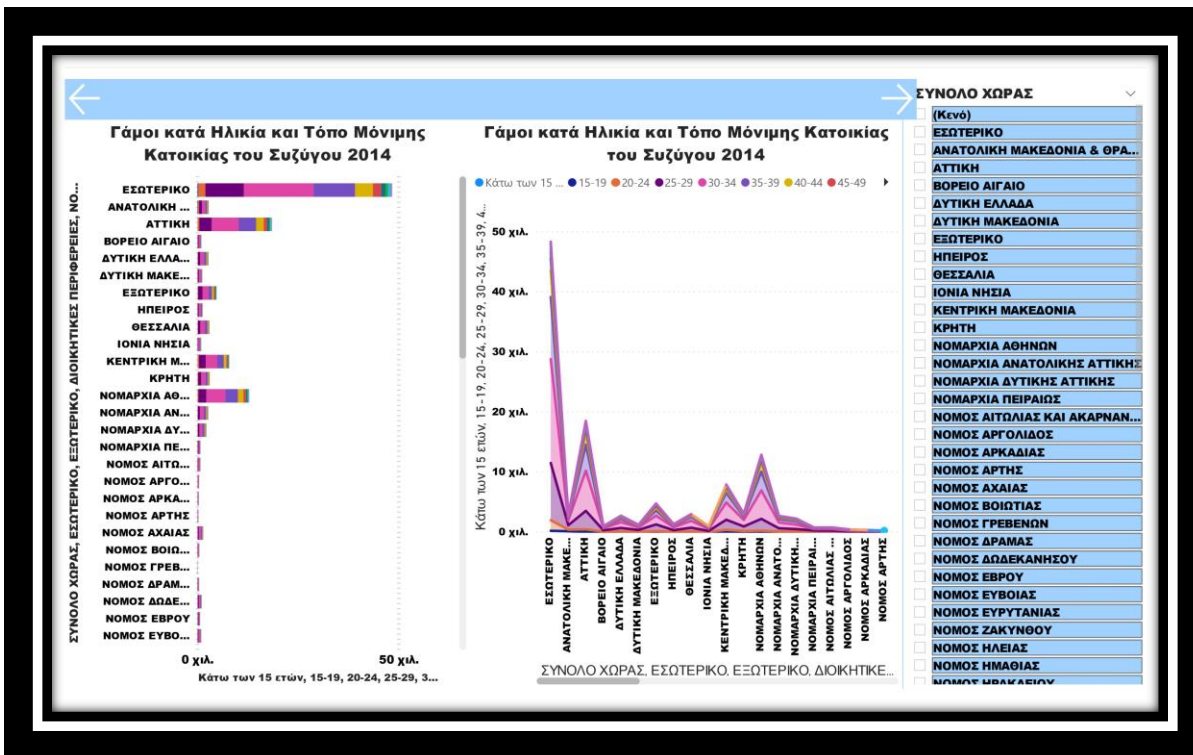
Γάμοι κατά Ηλικία και Τόπο Μόνιμης Κατοικίας του Συζύγου 2014

ΣΥΝΟΛΟ ΧΩΡΑΣ, ΕΣΩΤΕΡΙΚΟ, ΕΣΩΤΕΡΙΚΟ, ΔΙΟΙΚΗΤΙΚΕΣ ΠΕΡΙΦΕΡΕΙΕΣ, ΝΟ...

ΕΣΩΤΕΡΙΚΟ
ΑΝΑΤΟΛΙΚΗ ...
ΑΤΤΙΚΗ
ΒΟΡΕΙΟ ΑΙΓΑΙΟ
ΔΥΤΙΚΗ ΕΛΛΑ...
ΔΥΤΙΚΗ ΜΑΚΕ...
ΕΞΩΤΕΡΙΚΟ
ΗΠΕΙΡΟΣ
ΘΕΣΣΑΛΙΑ
ΙΟΝΙΑ ΝΗΣΙΑ
ΚΕΝΤΡΙΚΗ Μ...
ΚΡΗΤΗ
ΝΟΜΑΡΧΙΑ ΑΘ...
ΝΟΜΑΡΧΙΑ ΑΝ...
ΝΟΜΑΡΧΙΑ ΔΥ...
ΝΟΜΑΡΧΙΑ ΠΕ...
ΝΟΜΟΣ ΑΙΤΩ...
ΝΟΜΟΣ ΑΡΓΟ...
ΝΟΜΟΣ ΑΡΚΑ...
ΝΟΜΟΣ ΑΡΤΗΣ
ΝΟΜΟΣ ΑΧΑΙΑΣ
ΝΟΜΟΣ ΒΟΙΩ...
ΝΟΜΟΣ ΓΡΕΒ...
ΝΟΜΟΣ ΔΡΑΜ...
ΝΟΜΟΣ ΔΩΔΕ...
ΝΟΜΟΣ ΕΒΡΟΥ
ΝΟΜΟΣ ΕΥΒΟ...

0 χιλ.
50 χιλ.
Κάτω των 15 ετών, 15-19, 20-24, 25-29, 3...

Γάμοι κατά Ηλικία και Τόπο Μόνιμης Κατοικίας του Συζύγου 2014

Κάτω των 15 ... 15-19 20-24 25-29 30-34 35-39 40-44 45-49

Κάτω των 15 ετών, 15-19, 20-24, 25-29, 30-34, 35-39, 4...

50 χιλ.
40 χιλ.
30 χιλ.
20 χιλ.
10 χιλ.
0 χιλ.

ΕΣΩΤΕΡΙΚΟ
ΑΝΑΤΟΛΙΚΗ ΜΑΚΕ...
ΑΤΤΙΚΗ
ΒΟΡΕΙΟ ΑΙΓΑΙΟ
ΔΥΤΙΚΗ ΕΛΛΑΔΑ
ΔΥΤΙΚΗ ΜΑΚΕΔΟΝΙΑ
ΕΞΩΤΕΡΙΚΟ
ΗΠΕΙΡΟΣ
ΘΕΣΣΑΛΙΑ
ΙΟΝΙΑ ΝΗΣΙΑ
ΚΕΝΤΡΙΚΗ ΜΑΚΕ...
ΚΡΗΤΗ
ΝΟΜΑΡΧΙΑ ΑΘΗΝΩΝ
ΝΟΜΑΡΧΙΑ ΑΝΑΤΟ...
ΝΟΜΑΡΧΙΑ ΔΥΤΙΚ...
ΝΟΜΑΡΧΙΑ ΠΕΙΡΑΙ...
ΝΟΜΟΣ ΑΙΤΩΛΙΑΣ ...
ΝΟΜΟΣ ΑΡΓΟΛΙΔΟΣ
ΝΟΜΟΣ ΑΡΚΑΔΙΑΣ
ΝΟΜΟΣ ΑΡΤΗΣ

ΣΥΝΟΛΟ ΧΩΡΑΣ, ΕΣΩΤΕΡΙΚΟ, ΕΞΩΤΕΡΙΚΟ, ΔΙΟΙΚΗΤΙΚΕ...

ΣΥΝΟΛΟ ΧΩΡΑΣ
(Κενό)
ΕΣΩΤΕΡΙΚΟ
ΑΝΑΤΟΛΙΚΗ ΜΑΚΕΔΟΝΙΑ & ΘΡΑ...
ΑΤΤΙΚΗ
ΒΟΡΕΙΟ ΑΙΓΑΙΟ
ΔΥΤΙΚΗ ΕΛΛΑΔΑ
ΔΥΤΙΚΗ ΜΑΚΕΔΟΝΙΑ
ΕΞΩΤΕΡΙΚΟ
ΗΠΕΙΡΟΣ
ΘΕΣΣΑΛΙΑ
ΙΟΝΙΑ ΝΗΣΙΑ
ΚΕΝΤΡΙΚΗ ΜΑΚΕΔΟΝΙΑ
ΚΡΗΤΗ
ΝΟΜΑΡΧΙΑ ΑΘΗΝΩΝ
ΝΟΜΑΡΧΙΑ ΑΝΑΤΟΛΙΚΗΣ ΑΤΤΙΚΗΣ
ΝΟΜΑΡΧΙΑ ΔΥΤΙΚΗΣ ΑΤΤΙΚΗΣ
ΝΟΜΑΡΧΙΑ ΠΕΙΡΑΙΩΣ
ΝΟΜΟΣ ΑΙΤΩΛΙΑΣ ΚΑΙ ΑΚΑΡΝΑΝ...
ΝΟΜΟΣ ΑΡΓΟΛΙΔΟΣ
ΝΟΜΟΣ ΑΡΚΑΔΙΑΣ
ΝΟΜΟΣ ΑΡΤΗΣ
ΝΟΜΟΣ ΑΧΑΙΑΣ
ΝΟΜΟΣ ΒΟΙΩΤΙΑΣ
ΝΟΜΟΣ ΓΡΕΒΕΝΩΝ
ΝΟΜΟΣ ΔΡΑΜΑΣ
ΝΟΜΟΣ ΔΩΔΕΚΑΝΗΣΟΥ
ΝΟΜΟΣ ΕΒΡΟΥ
ΝΟΜΟΣ ΕΥΒΟΙΑΣ
ΝΟΜΟΣ ΕΥΡΥΤΑΝΙΑΣ
ΝΟΜΟΣ ΖΑΚΥΝΘΟΥ
ΝΟΜΟΣ ΗΛΕΙΑΣ
ΝΟΜΟΣ ΗΜΑΘΙΑΣ
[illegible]